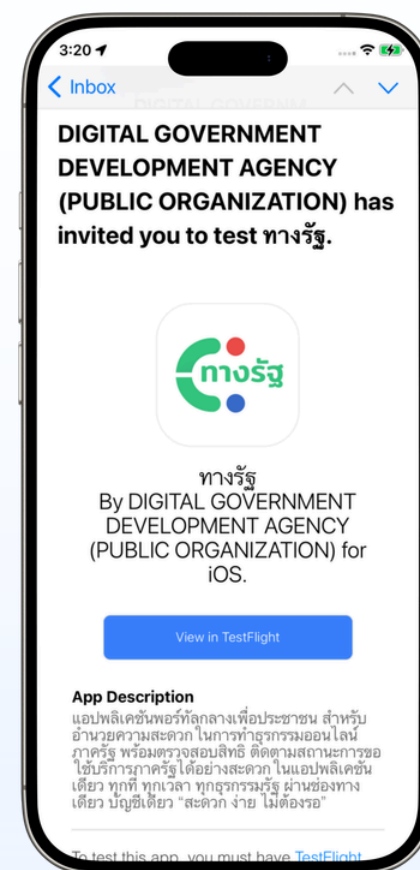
3:20

Inbox

DIGITAL GOVERNMENT DEVELOPMENT AGENCY (PUBLIC ORGANIZATION) has invited you to test ทางรัฐ.

ทางรัฐ

ทางรัฐ
By DIGITAL GOVERNMENT DEVELOPMENT AGENCY (PUBLIC ORGANIZATION) for iOS.

View in TestFlight

App Description
แอปพลิเคชันพอร์ทัลกลางเพื่อประชาชน สำหรับอำนวยความสะดวก ในการทำธุรกรรมออนไลน์ภาครัฐ พร้อมตรวจสอบสิทธิ ติดตามสถานะการขอใช้บริการภาครัฐ ได้อย่างสะดวก ในแอปพลิเคชันเดียว ทุกที่ ทุกเวลา ทุกธุรกรรมรัฐ ผ่านช่องทางเดียว บัญชีเดียว "สะดวก ง่าย ไม่ต้องรอ"

To test this app, you must have TestFlight